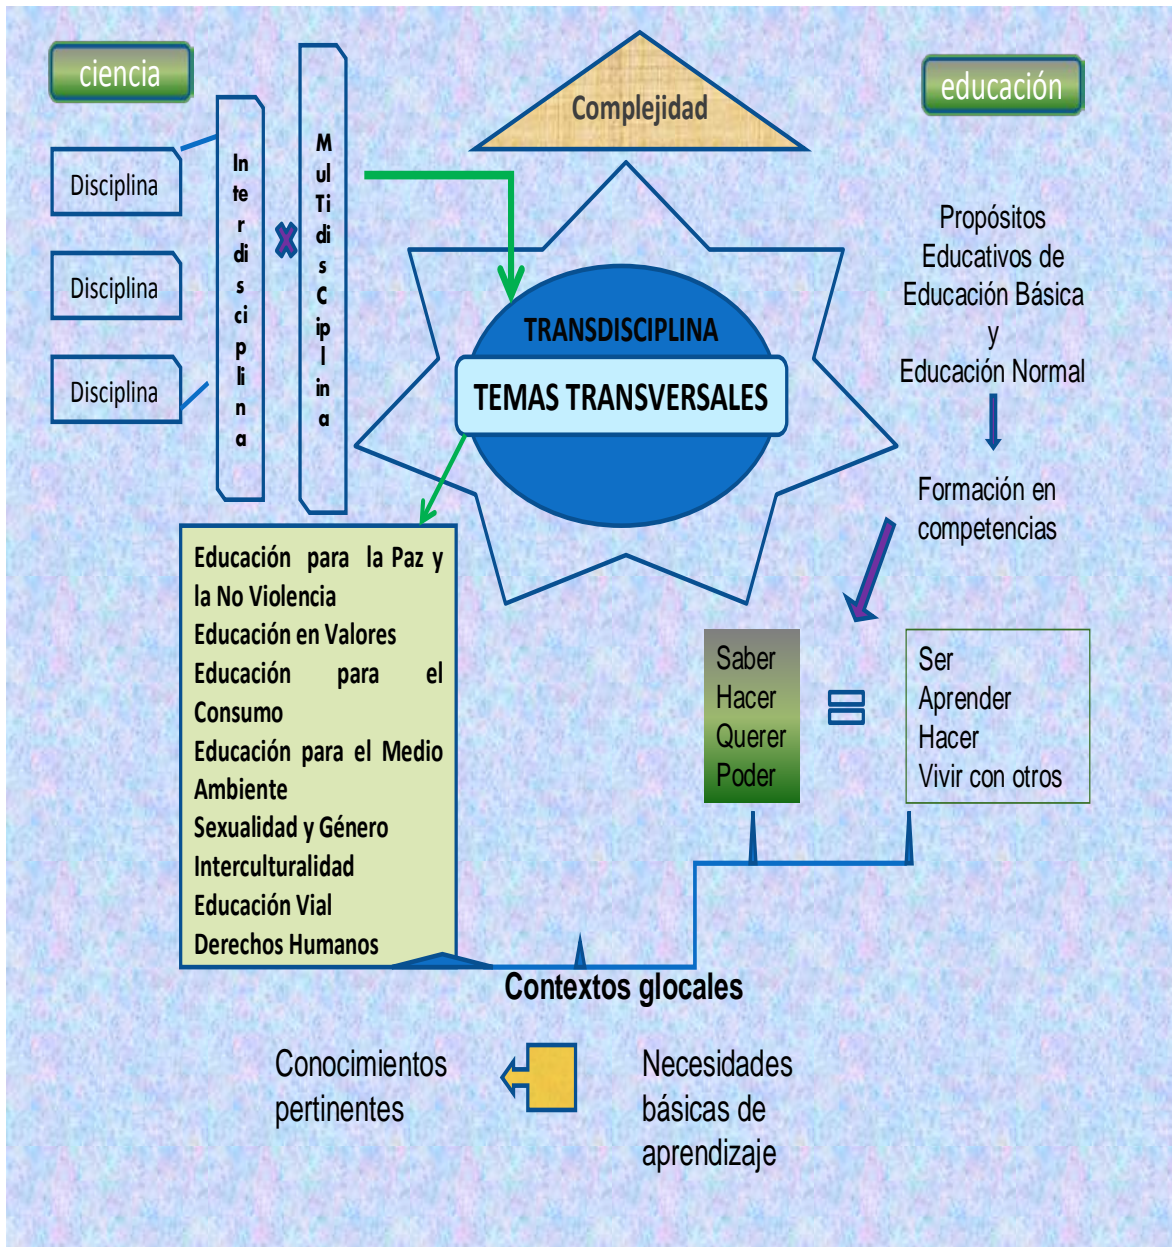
ciencia

Complejidad

educación

Disciplina

Disciplina

Disciplina

In te r di s ci p li n a

Mul Ti di s C ip l in a

TRANSDISCIPLINA

TEMAS TRANSVERSALES

Propósitos Educativos de Educación Básica y Educación Normal

Formación en competencias

Educación para la Paz y la No Violencia
Educación en Valores
Educación para el Consumo
Educación para el Medio Ambiente
Sexualidad y Género
Interculturalidad
Educación Vial
Derechos Humanos

Saber
Hacer
Querer
Poder

Ser
Aprender
Hacer
Vivir con otros

Contextos glocales

Conocimientos pertinentes

Necesidades básicas de aprendizaje